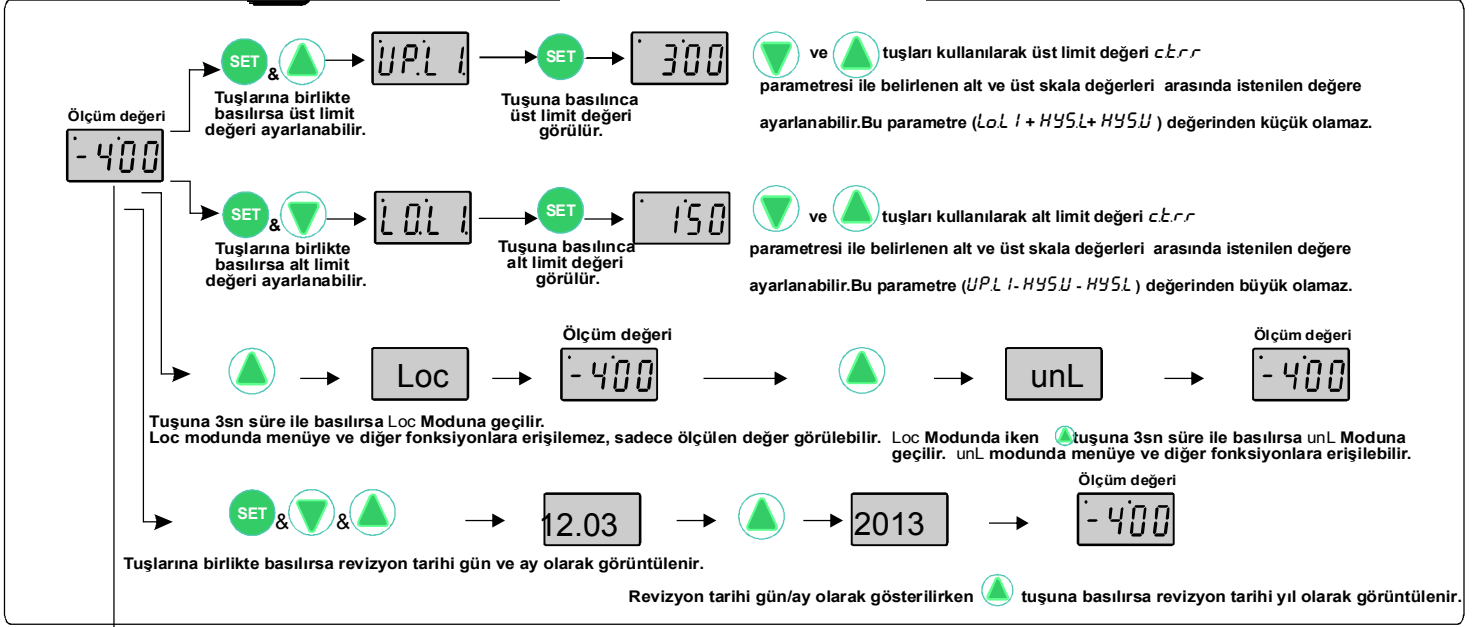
SET & UP.L 1 SET 300

ve tuşları kullanılarak üst limit değeri c.t.r.r parametresi ile belirlenen alt ve üst skala değerleri arasında istenilen değere ayarlanabilir.Bu parametre (Lo.L 1 + HYS.L+ HYS.U ) değerinden küçük olamaz.

Tuşlarına birlikte basılırsa üst limit değeri ayarlanabilir.

Tuşuna basılınca üst limit değeri görülür.

Ölçüm değeri

-400

SET & LO.L 1 SET 150

ve tuşları kullanılarak alt limit değeri c.t.r.r parametresi ile belirlenen alt ve üst skala değerleri arasında istenilen değere ayarlanabilir.Bu parametre (UP.L 1- HYS.U - HYS.L ) değerinden büyük olamaz.

Tuşlarına birlikte basılırsa alt limit değeri ayarlanabilir.

Tuşuna basılınca alt limit değeri görülür.

Loc

Ölçüm değeri

-400

unL

Ölçüm değeri

-400

Tuşuna 3sn süre ile basılırsa Loc Moduna geçilir.
Loc modunda menüye ve diğer fonksiyonlara erişilemez, sadece ölçülen değer görülebilir. Loc Modunda iken tuşuna 3sn süre ile basılırsa unL Moduna geçilir. unL modunda menüye ve diğer fonksiyonlara erişilebilir.

SET & &

12.03

2013

Ölçüm değeri

-400

Tuşlarına birlikte basılırsa revizyon tarihi gün ve ay olarak görüntülenir.

Revizyon tarihi gün/ay olarak gösterilirken tuşuna basılırsa revizyon tarihi yıl olarak görüntülenir.